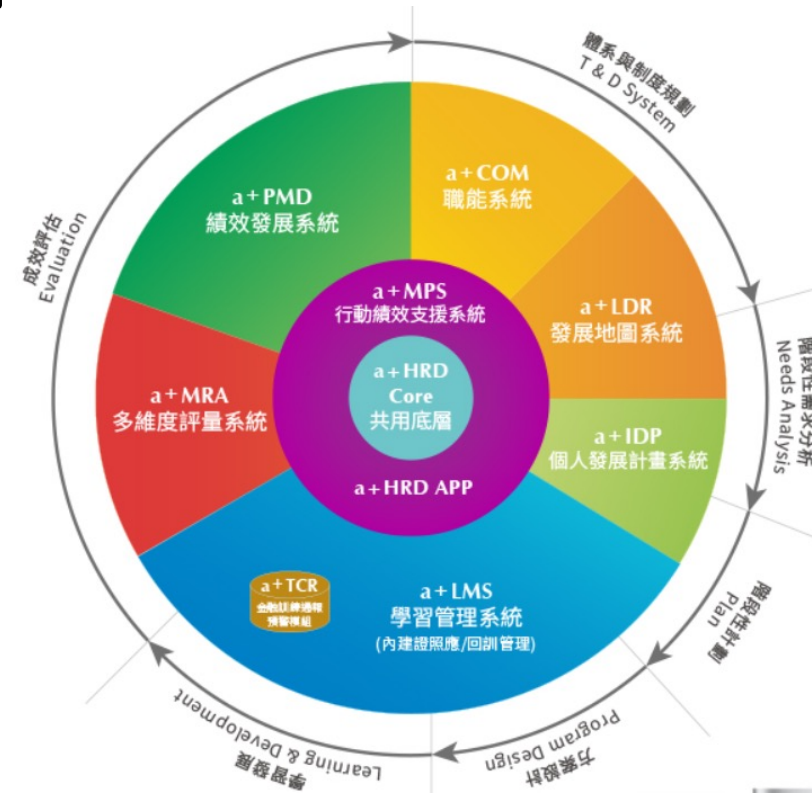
體系與制度規劃
T & D System

階段性需求分析
Needs Analysis

階段性計劃
Plan

方案設計
Program Design

學習發展
Learning & Development

成效評估
Evaluation

a+COM
職能系統

a+LDR
發展地圖系統

a+IDP
個人發展計畫系統

a+LMS
學習管理系統
(內建證照應/回訓管理)

a+TCR
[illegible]

a+MRA
多維度評量系統

a+PMD
績效發展系統

a+MPS
行動績效支援系統

a+HRD
Core
共用底層

a+HRD APP